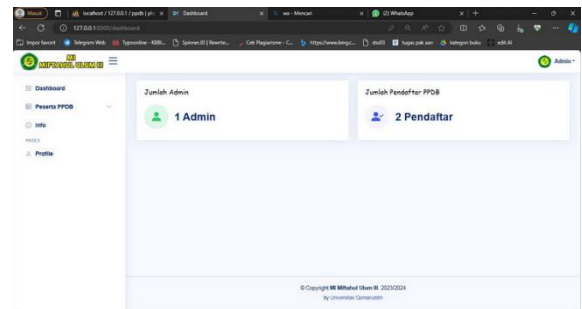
Masuk | localhost / 127.0.0.1 / ppdb | ph | Dashboard | wa - Mencari | (2) WhatsApp

127.0.0.1:8000/dashboard

Impor favorit | Telegram Web | Typconline - KBBI... | Spinner.ID | Rewrite... | Cek Plagiarisme - C... | https://www.bing.c... | dss00 | tugas pak aan | kategori buku | edit AI

MI MIFTAHUL ULUM III

Admin

Dashboard

Peserta PPDB

Info

PAGES

Profile

Jumlah Admin

1 Admin

Jumlah Pendaftar PPDB

2 Pendaftar

© Copyright MI Miftahul Ulum III 2023/2024

by Universitas Qomaruddin